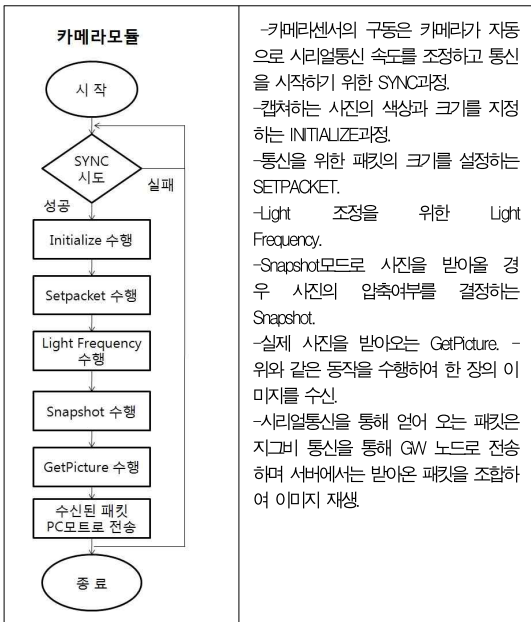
| 카메라모듈 | -카메라센서의 구동은 카메라가 자동으로 시리얼통신 속도를 조정하고 통신을 시작하기 위한 SYNC과정.<br>-캡쳐하는 사진의 색상과 크기를 지정하는 INITIALIZE과정.<br>-통신을 위한 패킷의 크기를 설정하는 SETPACKET.<br>-Light 조정을 위한 Light Frequency.<br>-Snapshot모드로 사진을 받아올 경우 사진의 압축여부를 결정하는 Snapshot.<br>-실제 사진을 받아오는 GetPicture. -위와 같은 동작을 수행하여 한 장의 이미지를 수신.<br>-시리얼통신을 통해 얻어 오는 패킷은 지그비 통신을 통해 GW 노드로 전송하며 서버에서는 받아온 패킷을 조합하여 이미지 재생. |
|---|---|

시 작

SYNC 시도

실패

성공

Initialize 수행

Setpacket 수행

Light Frequency 수행

Snapshot 수행

GetPicture 수행

수신된 패킷 PC모트로 전송

종 료